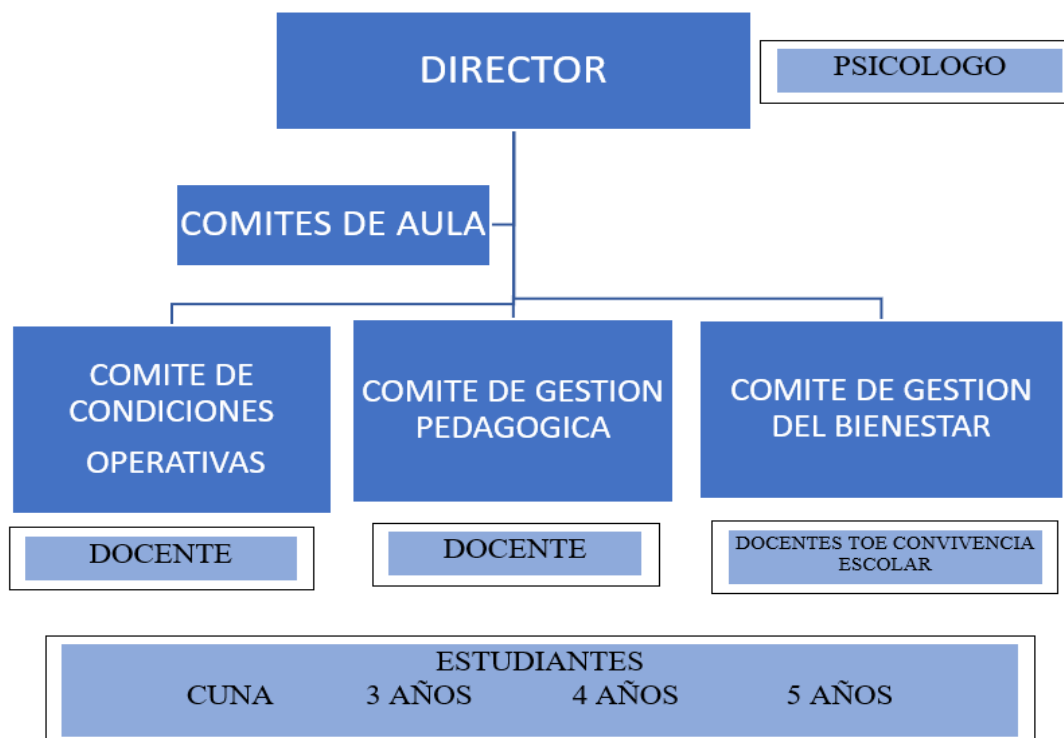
DIRECTOR

PSICOLOGO

COMITES DE AULA

COMITE DE CONDICIONES OPERATIVAS

COMITE DE GESTION PEDAGOGICA

COMITE DE GESTION DEL BIENESTAR

DOCENTE

DOCENTE

DOCENTES TOE CONVIVENCIA ESCOLAR

ESTUDIANTES
CUNA 3 AÑOS 4 AÑOS 5 AÑOS